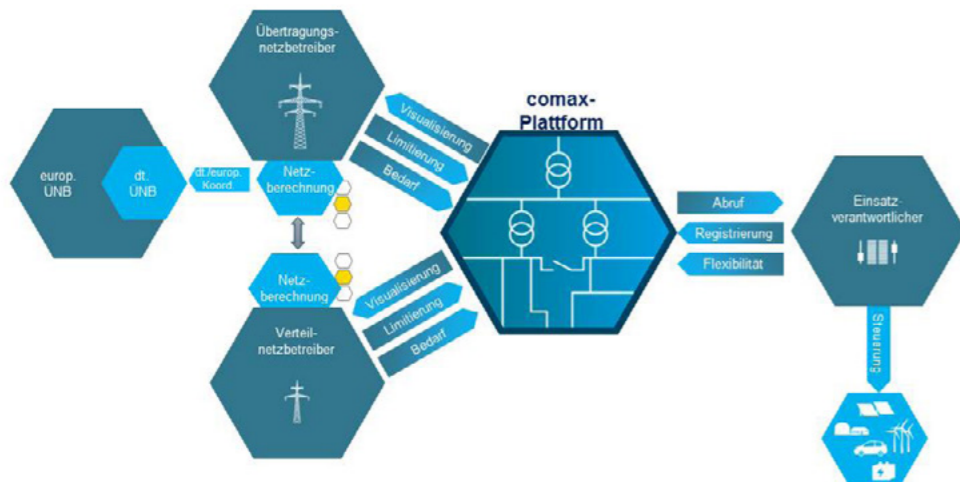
Übertragungsnetzbetreiber

comax-Plattform

Visualisierung

Limitierung

Bedarf

europ. UNB

dt. UNB

dt./europ. Koord.

Netzberechnung

Netzberechnung

Visualisierung

Limitierung

Bedarf

Verteilnetzbetreiber

Abruf

Registrierung

Flexibilität

Einsatzverantwortlicher

Steuerung